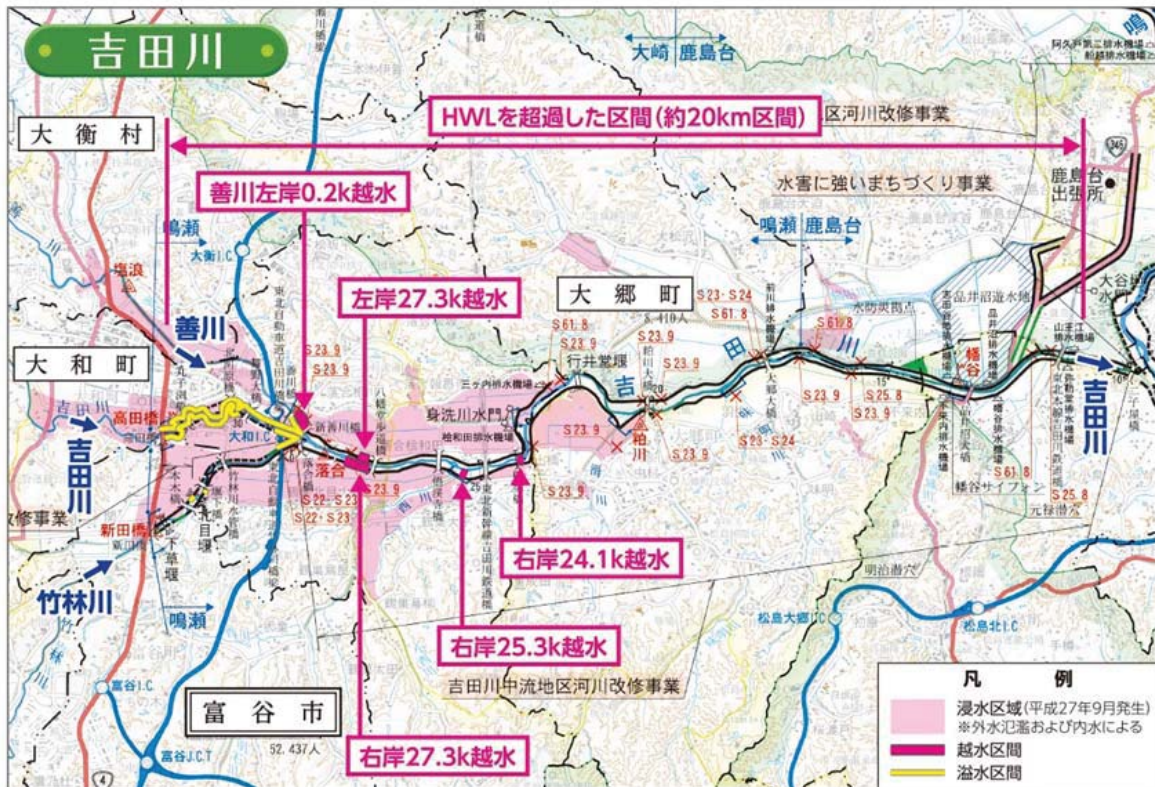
吉田川

大崎 鹿島台

HWLを超過した区間(約20km区間)

区河川改修事業

大衡村

善川左岸0.2k越水

水害に強いまちづくり事業

鹿島台出張所

鳴瀬

鳴瀬 鹿島台

大郷町

左岸27.3k越水

善川

大和町

高田橋

吉田川

吉田川

身洗川水門

行井堰

粕川

幡谷

落合

大和I.C

S23.9
S23.9
S61.8
S23.9
S23.24
S61.8
S61.8
S23.9
S25.8
S23.9
S23.24
S22.S23
S23.9
S61.8
S25.8

改修事業

新田橋

竹林川

右岸24.1k越水

鳴瀬

右岸25.3k越水

吉田川中流地区河川改修事業

富谷I.C

富谷市

52,437人

富谷J.C.T

右岸27.3k越水

松島北I.C

凡例

浸水区域(平成27年9月発生)
※外水氾濫および内水による

越水区間

溢水区間